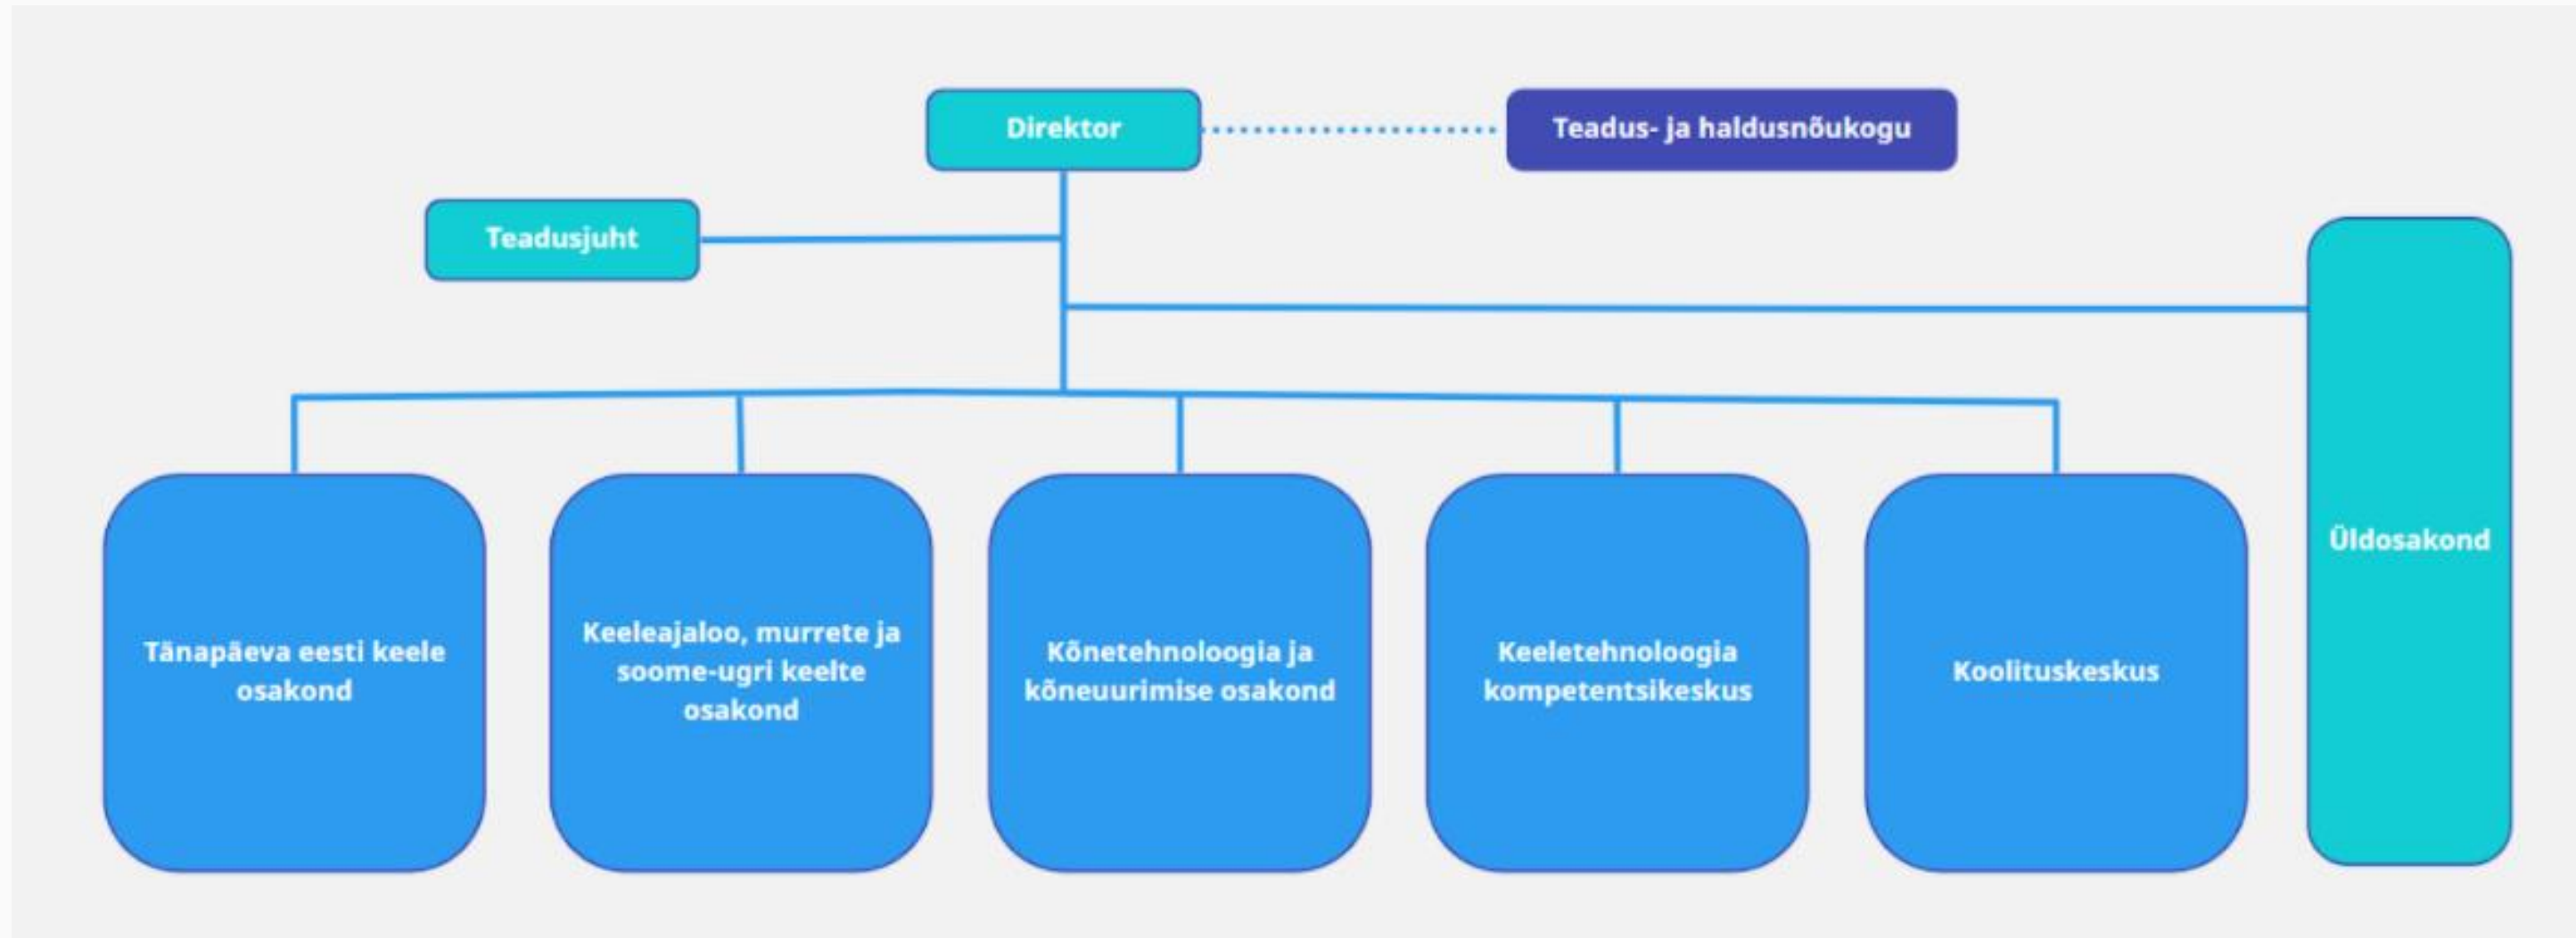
Direktor

Teadus- ja haldusnõukogu

Teadusjuht

Üldosakond

Tänapäeva eesti keele osakond

Keeleajaloo, murrete ja soome-ugri keelte osakond

Kõnetehnoloogia ja kõneuurimise osakond

Keeletehnoloogia kompetentsikeskus

Koolituskeskus